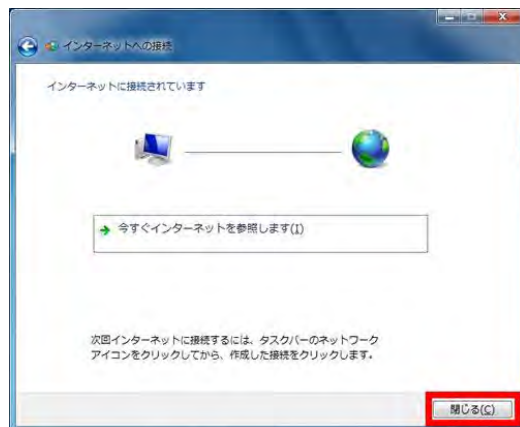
インターネットへの接続

インターネットに接続されています

今すぐインターネットを参照します(I)

次回インターネットに接続するには、タスクバーのネットワークアイコンをクリックしてから、作成した接続をクリックします。

閉じる(C)